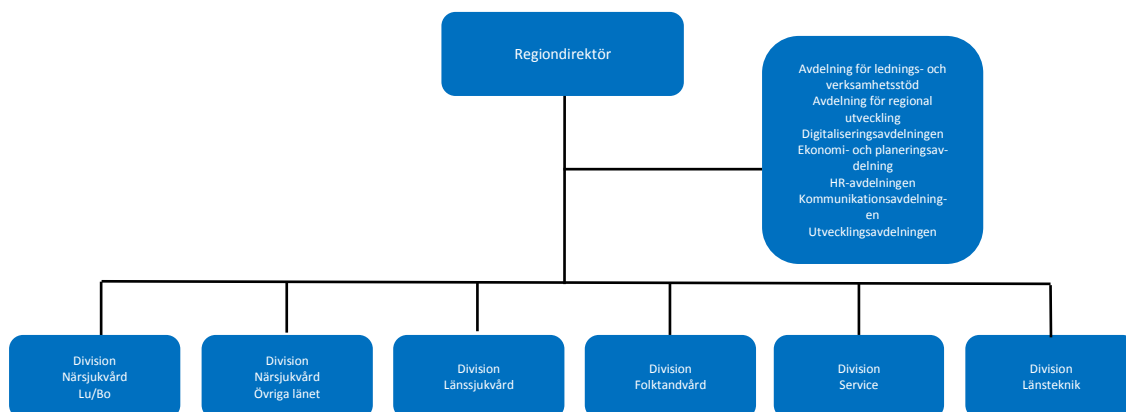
Regiondirektör

Avdelning för lednings- och verksamhetsstöd
Avdelning för regional utveckling
Digitaliseringsavdelningen
Ekonomi- och planeringsavdelning
HR-avdelningen
Kommunikationsavdelningen
Utvecklingsavdelningen

Division
Närsjukvård
Lu/Bo

Division
Närsjukvård
Övriga länet

Division
Länssjukvård

Division
Folktandvård

Division
Service

Division
Länsteknik